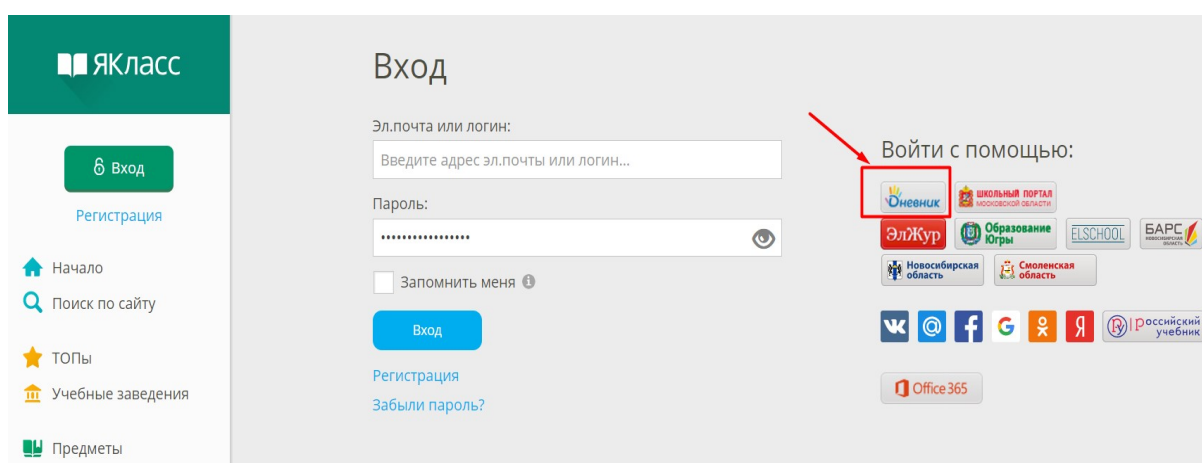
ЯКласс

Вход

Регистрация

Начало

Поиск по сайту

ТОПы

Учебные заведения

Предметы

Вход

Эл.почта или логин:

Введите адрес эл.почты или логин...

Пароль:

•••••••••••••••••

Запомнить меня

Вход

Регистрация

Забыли пароль?

Войти с помощью:

Дневник

ШКОЛЬНЫЙ ПОРТАЛ МОСКОВСКОЙ ОБЛАСТИ

ЭлЖур

Образование Югры

ELSCHOOL

БАРС

Новосибирская область

Смоленская область

Я

Российский учебник

Office 365